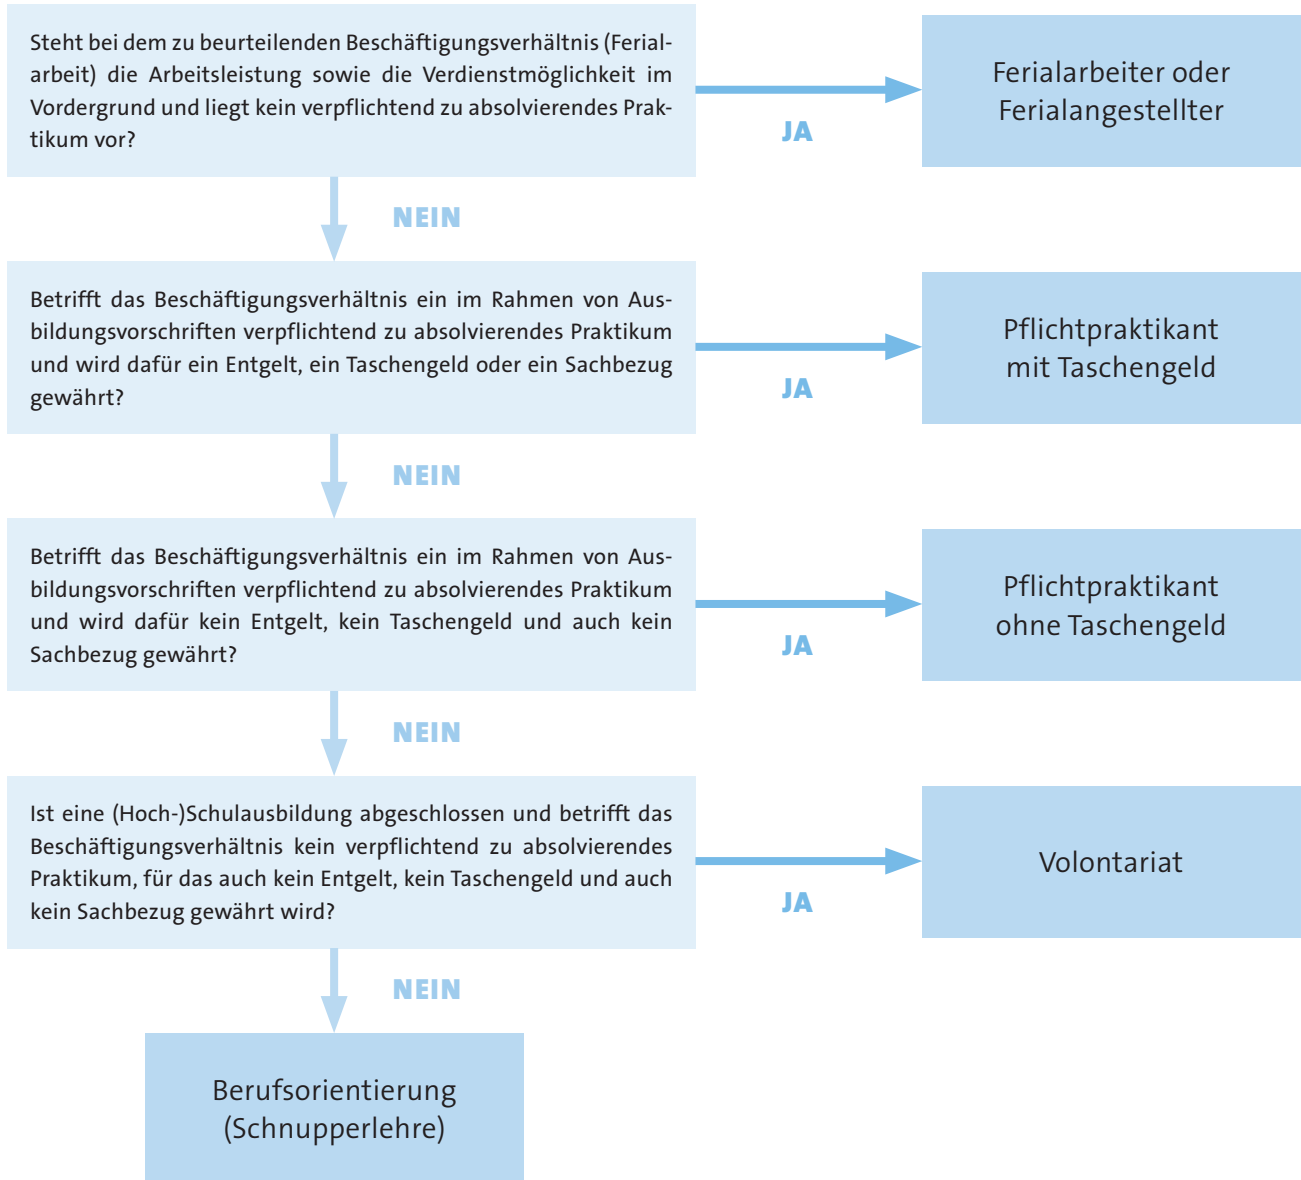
Steht bei dem zu beurteilenden Beschäftigungsverhältnis (Ferialarbeit) die Arbeitsleistung sowie die Verdienstmöglichkeit im Vordergrund und liegt kein verpflichtend zu absolvierendes Praktikum vor?

JA

Ferialarbeiter oder Ferialangestellter

NEIN

Betrifft das Beschäftigungsverhältnis ein im Rahmen von Ausbildungsvorschriften verpflichtend zu absolvierendes Praktikum und wird dafür ein Entgelt, ein Taschengeld oder ein Sachbezug gewährt?

JA

Pflichtpraktikant mit Taschengeld

NEIN

Betrifft das Beschäftigungsverhältnis ein im Rahmen von Ausbildungsvorschriften verpflichtend zu absolvierendes Praktikum und wird dafür kein Entgelt, kein Taschengeld und auch kein Sachbezug gewährt?

JA

Pflichtpraktikant ohne Taschengeld

NEIN

Ist eine (Hoch-)Schulausbildung abgeschlossen und betrifft das Beschäftigungsverhältnis kein verpflichtend zu absolvierendes Praktikum, für das auch kein Entgelt, kein Taschengeld und auch kein Sachbezug gewährt wird?

JA

Volontariat

NEIN

Berufsorientierung (Schnupperlehre)